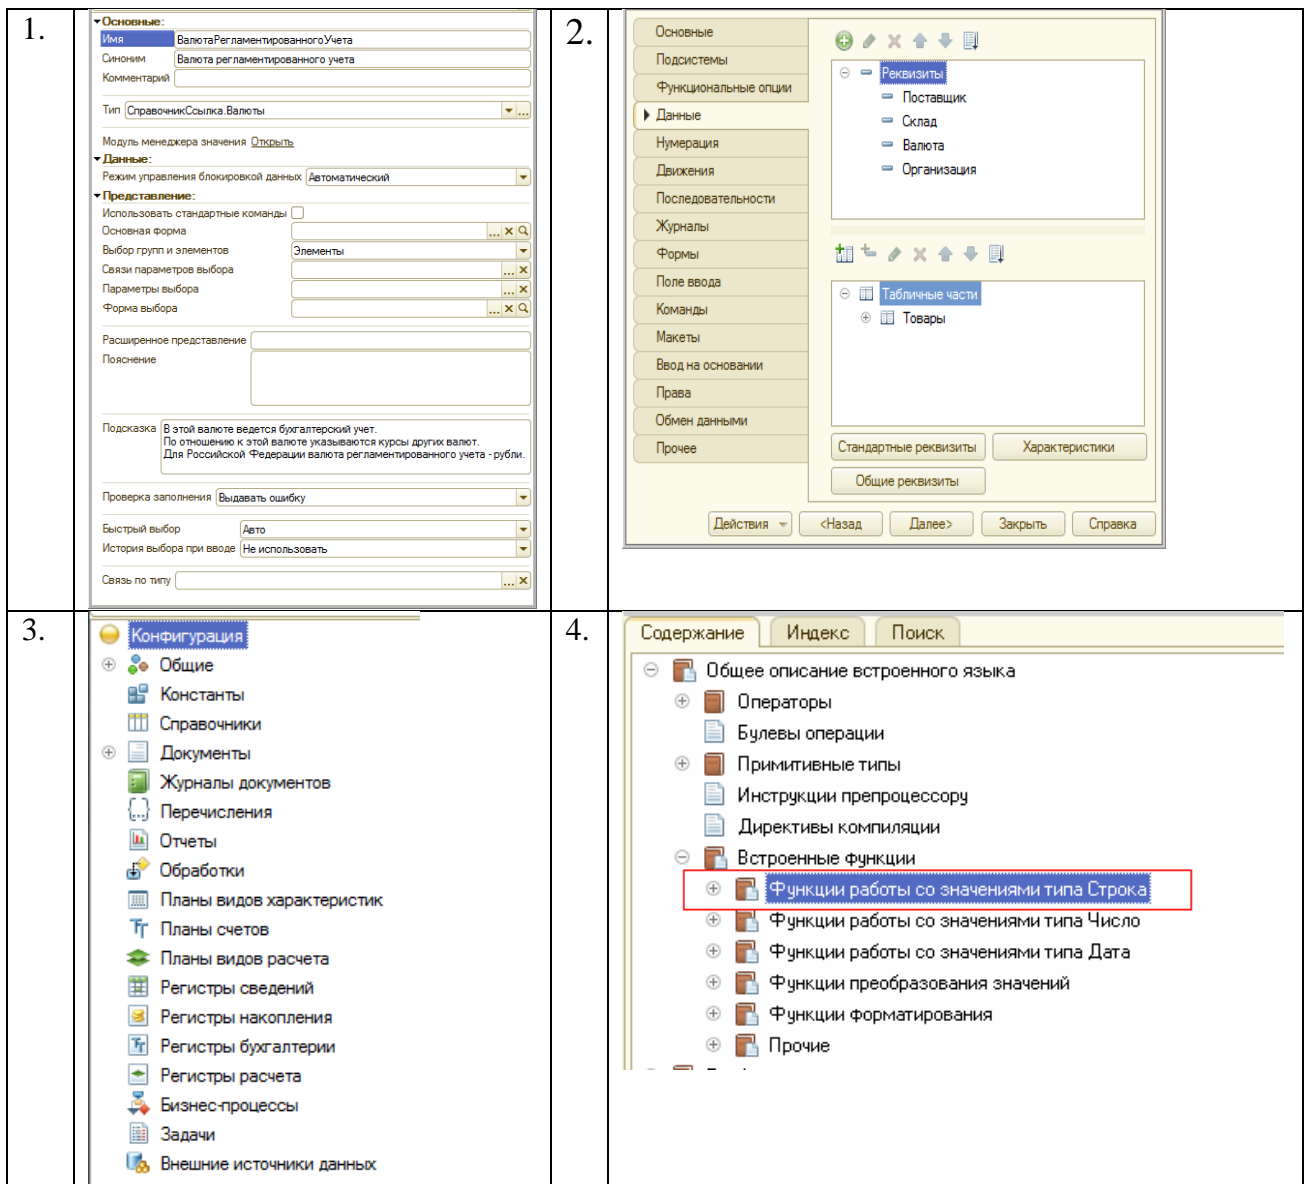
1.

Основные:
Имя ВалютаРегламентированногоУчета
Синоним Валюта регламентированного учета
Комментарий
Тип СправочникСсылка.Валюты
Модуль менеджера значения Открыть
Данные:
Режим управления блокировкой данных Автоматический
Представление:
Использовать стандартные команды
Основная форма
Выбор групп и элементов Элементы
Связи параметров выбора
Параметры выбора
Форма выбора
Расширенное представление
Пояснение
Подсказка В этой валюте ведется бухгалтерский учет. По отношению к этой валюте указываются курсы других валют. Для Российской Федерации валюта регламентированного учета - рубли.
Проверка заполнения Выдавать ошибку
Быстрый выбор Авто
История выбора при вводе Не использовать
Связь по типу

2.

Основные
Подсистемы
Функциональные опции
Данные
Нумерация
Движения
Последовательности
Журналы
Формы
Поле ввода
Команды
Макеты
Ввод на основании
Права
Обмен данными
Прочее

Реквизиты
Поставщик
Склад
Валюта
Организация

Табличные части
Товары

Стандартные реквизиты
Характеристики
Общие реквизиты

Действия
<Назад
Далее>
Закрыть
Справка

3.

Конфигурация
Общие
Константы
Справочники
Документы
Журналы документов
Перечисления
Отчеты
Обработки
Планы видов характеристик
Планы счетов
Планы видов расчета
Регистры сведений
Регистры накопления
Регистры бухгалтерии
Регистры расчета
Бизнес-процессы
Задачи
Внешние источники данных

4.

Содержание
Индекс
Поиск

Общее описание встроенного языка
Операторы
Булевы операции
Примитивные типы
Инструкции препроцессору
Директивы компиляции
Встроенные функции
Функции работы со значениями типа Строка
Функции работы со значениями типа Число
Функции работы со значениями типа Дата
Функции преобразования значений
Функции форматирования
Прочие